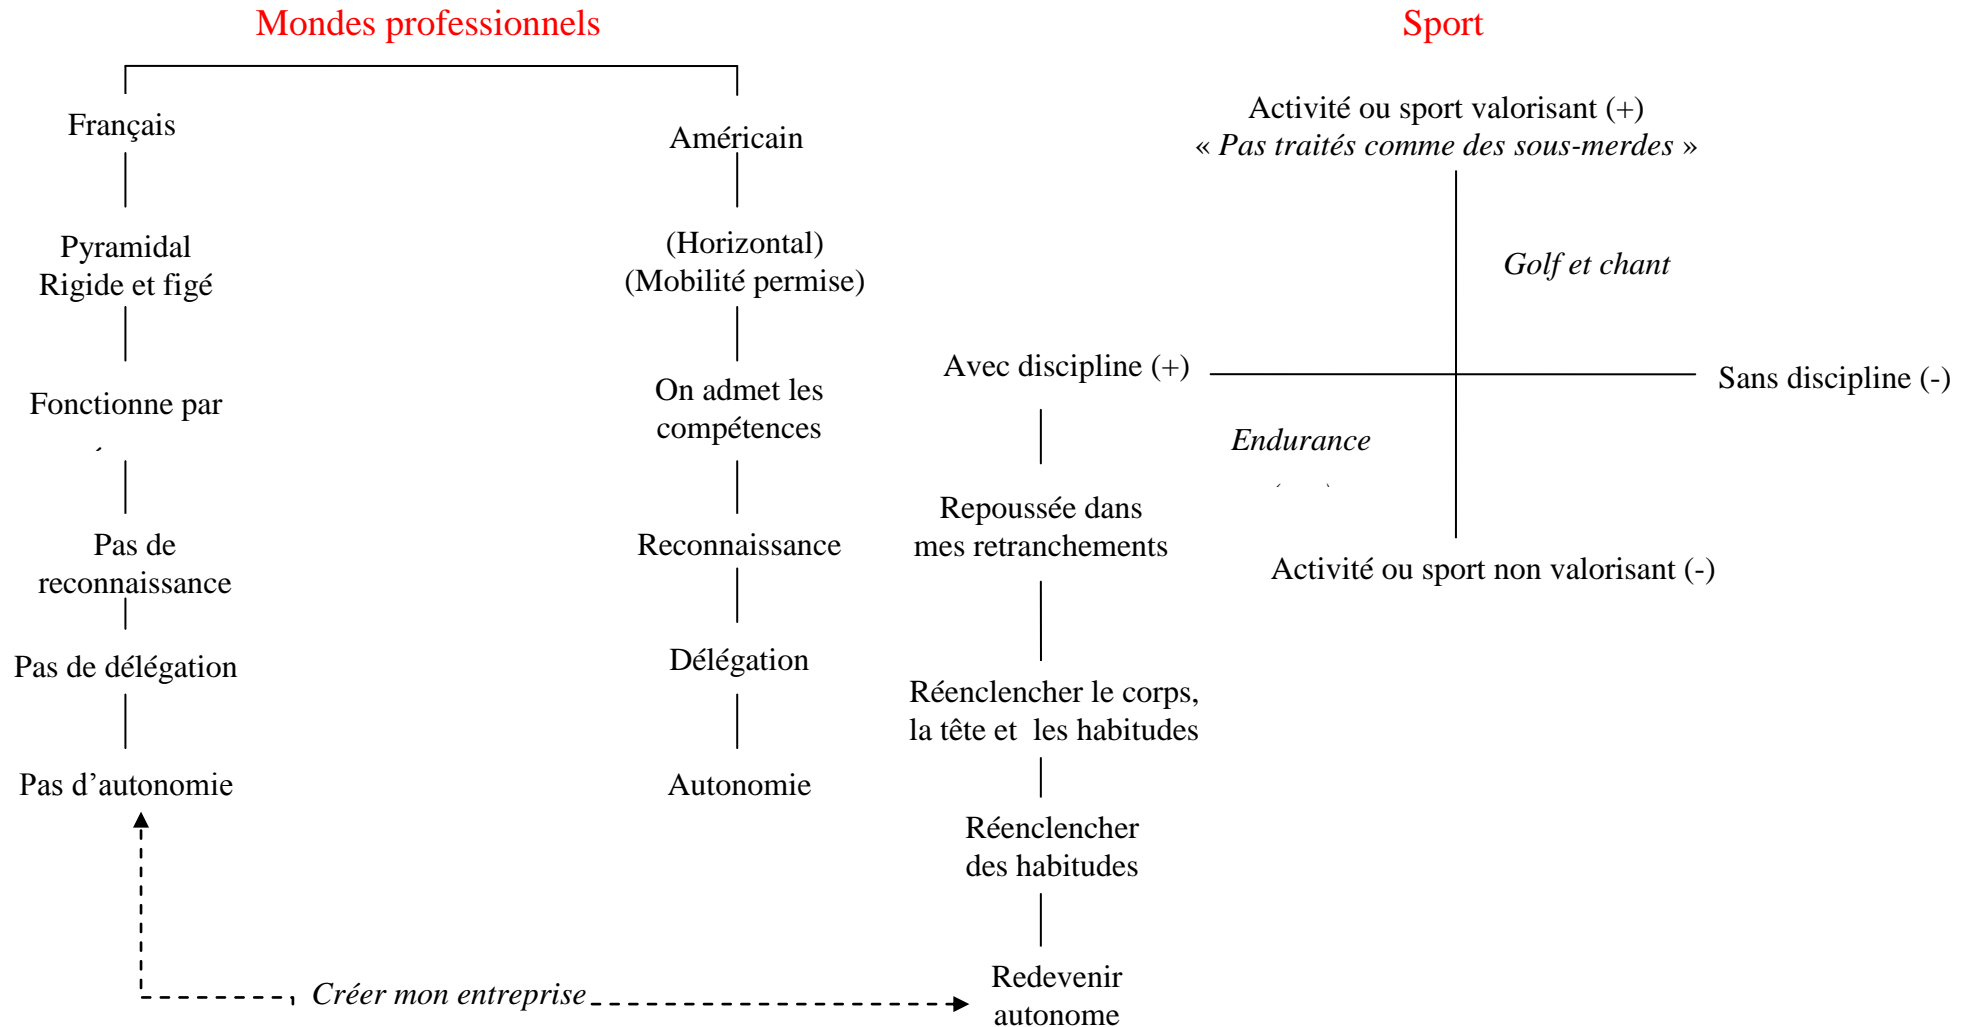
Mondes professionnels

Français

Pyramidal
Rigide et figé

Fonctionne par

Pas de reconnaissance

Pas de délégation

Pas d'autonomie

Américain

(Horizontal)
(Mobilité permise)

On admet les compétences

Reconnaissance

Délégation

Autonomie

*Créer mon entreprise*

Sport

Activité ou sport valorisant (+)
« *Pas traités comme des sous-merdes* »

*Golf et chant*

Avec discipline (+)

Sans discipline (-)

*Endurance*

Activité ou sport non valorisant (-)

Repoussée dans mes retranchements

Réenclencher le corps, la tête et les habitudes

Réenclencher des habitudes

Redevenir autonome